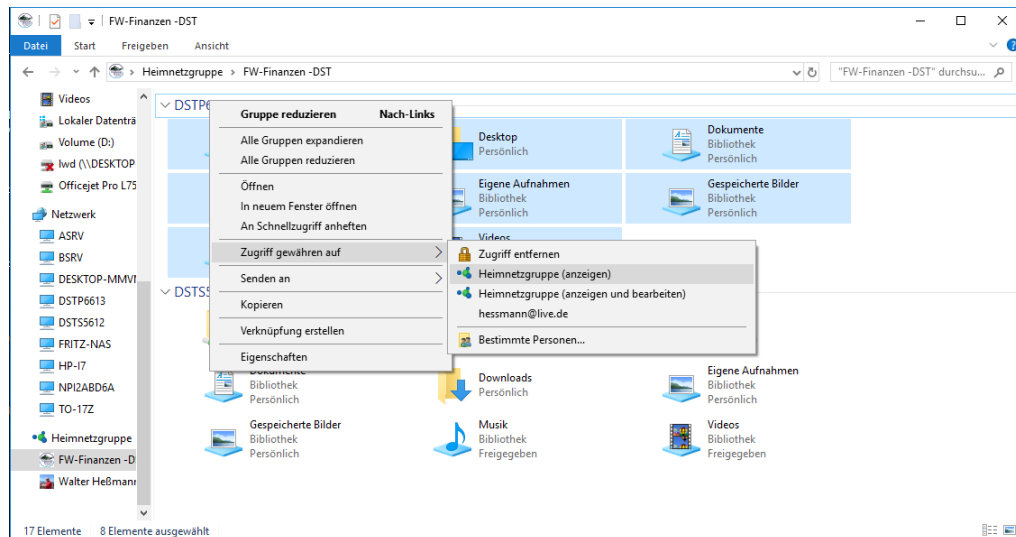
FW-Finanzen -DST

Datei Start Freigeben Ansicht

Heimnetzgruppe > FW-Finanzen -DST

"FW-Finanzen -DST" durchsu...

Videos
Lokaler Datenträ
Volume (D:)
lwd (\\DESKTOP
Officejet Pro L75
Netzwerk
ASRV
BSRV
DESKTOP-MMVI
DSTP6613
DSTS5612
FRITZ-NAS
HP-I7
NPI2ABD6A
TO-17Z
Heimnetzgruppe
FW-Finanzen -D
Walter Heßmann

DSTP6
DSTS5

Gruppe reduzieren Nach-Links
Alle Gruppen expandieren
Alle Gruppen reduzieren
Öffnen
In neuem Fenster öffnen
An Schnellzugriff anheften
Zugriff gewähren auf
Senden an
Kopieren
Verknüpfung erstellen
Eigenschaften

Zugriff entfernen
Heimnetzgruppe (anzeigen)
Heimnetzgruppe (anzeigen und bearbeiten)
hessmann@live.de
Bestimmte Personen...

Desktop
Persönlich
Dokumente
Bibliothek
Persönlich
Eigene Aufnahmen
Bibliothek
Persönlich
Gespeicherte Bilder
Bibliothek
Persönlich
Videos

Dokumente
Bibliothek
Persönlich
Downloads
Bibliothek
Persönlich
Eigene Aufnahmen
Bibliothek
Persönlich
Gespeicherte Bilder
Bibliothek
Persönlich
Musik
Bibliothek
Freigegeben
Videos
Bibliothek
Freigegeben

17 Elemente 8 Elemente ausgewählt